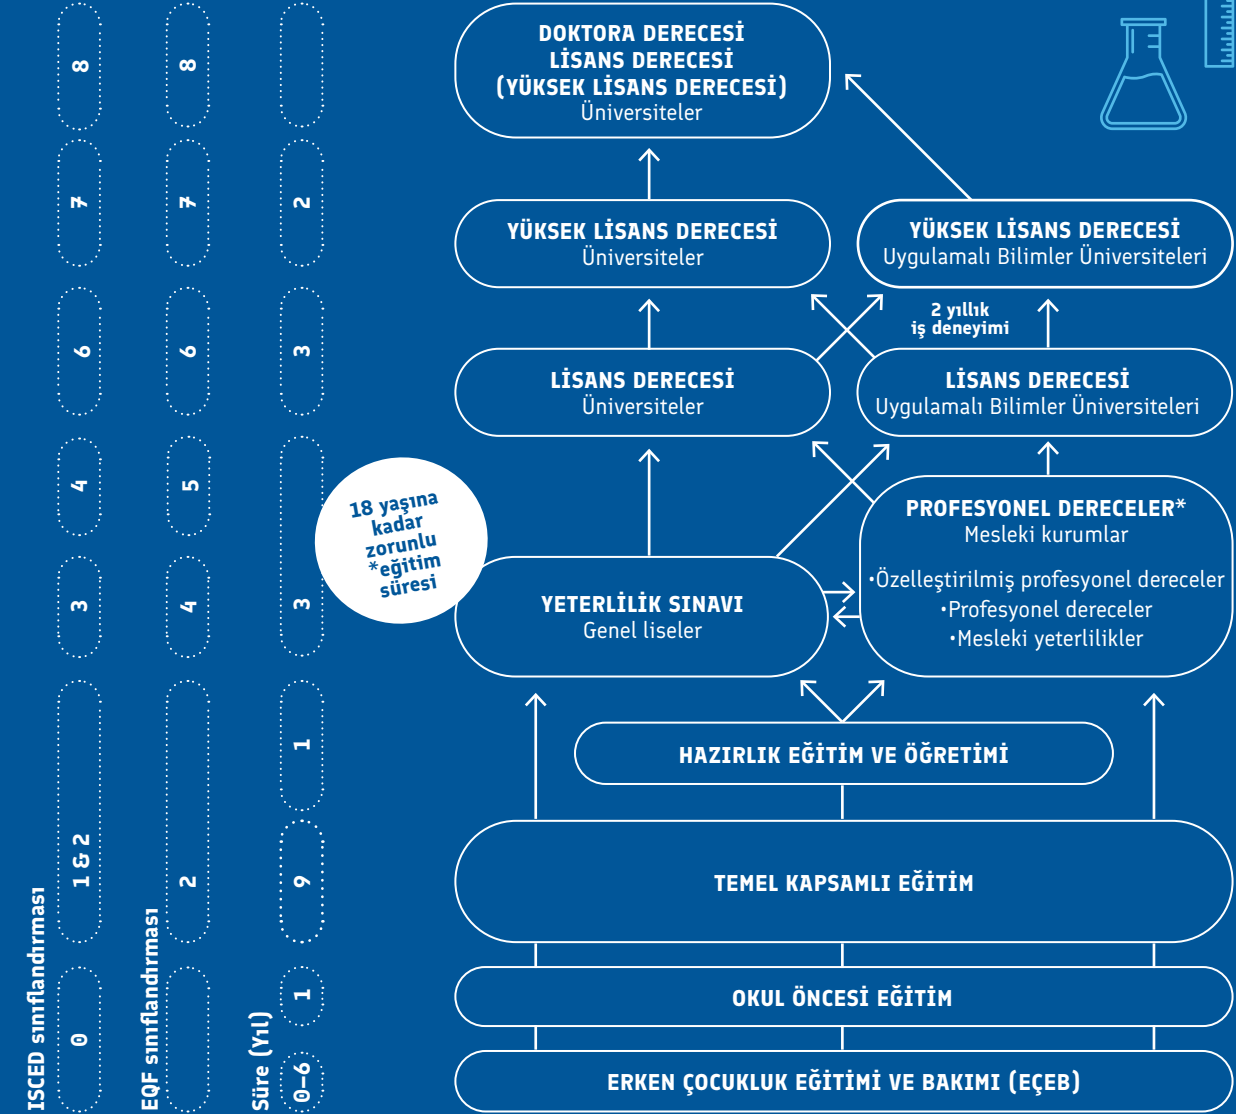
ISCED sınıflandırması
0
1 & 2
3
4
6
7
8

EQF sınıflandırması
2
4
5
6
7
8

Süre (Yıl)
0–6
1
9
1
3
3
2

DOKTORA DERECESİ
LİSANS DERECESİ
(YÜKSEK LİSANS DERECESİ)
Üniversiteler

YÜKSEK LİSANS DERECESİ
Üniversiteler

YÜKSEK LİSANS DERECESİ
Uygulamalı Bilimler Üniversiteleri

2 yıllık
iş deneyimi

LİSANS DERECESİ
Üniversiteler

LİSANS DERECESİ
Uygulamalı Bilimler Üniversiteleri

18 yaşına kadar zorunlu *eğitim süresi

PROFESYONEL DERECELER*
Mesleki kurumlar
•Özelleştirilmiş profesyonel dereceler
•Profesyonel dereceler
•Mesleki yeterlilikler

YETERLİLİK SINAVI
Genel liseler

HAZIRLIK EĞİTİM VE ÖĞRETİMİ

TEMEL KAPSAMLI EĞİTİM

OKUL ÖNCESİ EĞİTİM

ERKEN ÇOCUKLUK EĞİTİMİ VE BAKIMI (EÇEB)